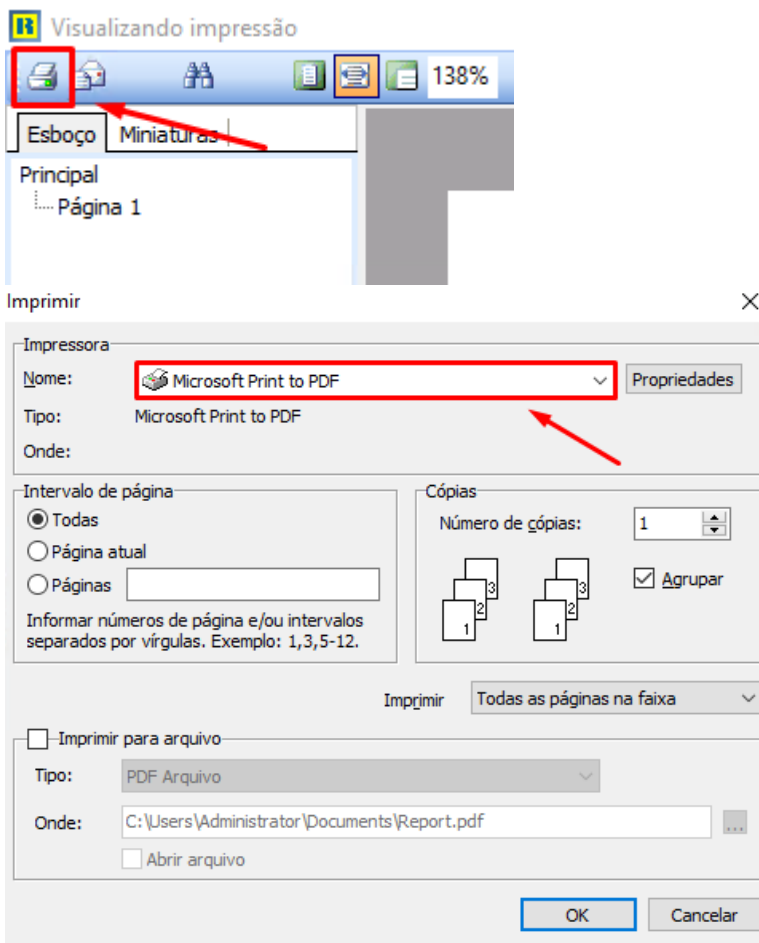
R Visualizando impressão

138%

Esboço
Miniaturas

Principal
Página 1

Imprimir

Impressora
Nome: Microsoft Print to PDF
Propriedades
Tipo: Microsoft Print to PDF
Onde:

Intervalo de página
Todas
Página atual
Páginas
Informar números de página e/ou intervalos separados por vírgulas. Exemplo: 1,3,5-12.

Cópias
Número de cópias: 1
3 2 1 3 2 1
Agrupar

Imprimir Todas as páginas na faixa

Imprimir para arquivo
Tipo: PDF Arquivo
Onde: C:\Users\Administrator\Documents\Report.pdf ...
Abrir arquivo

OK
Cancelar